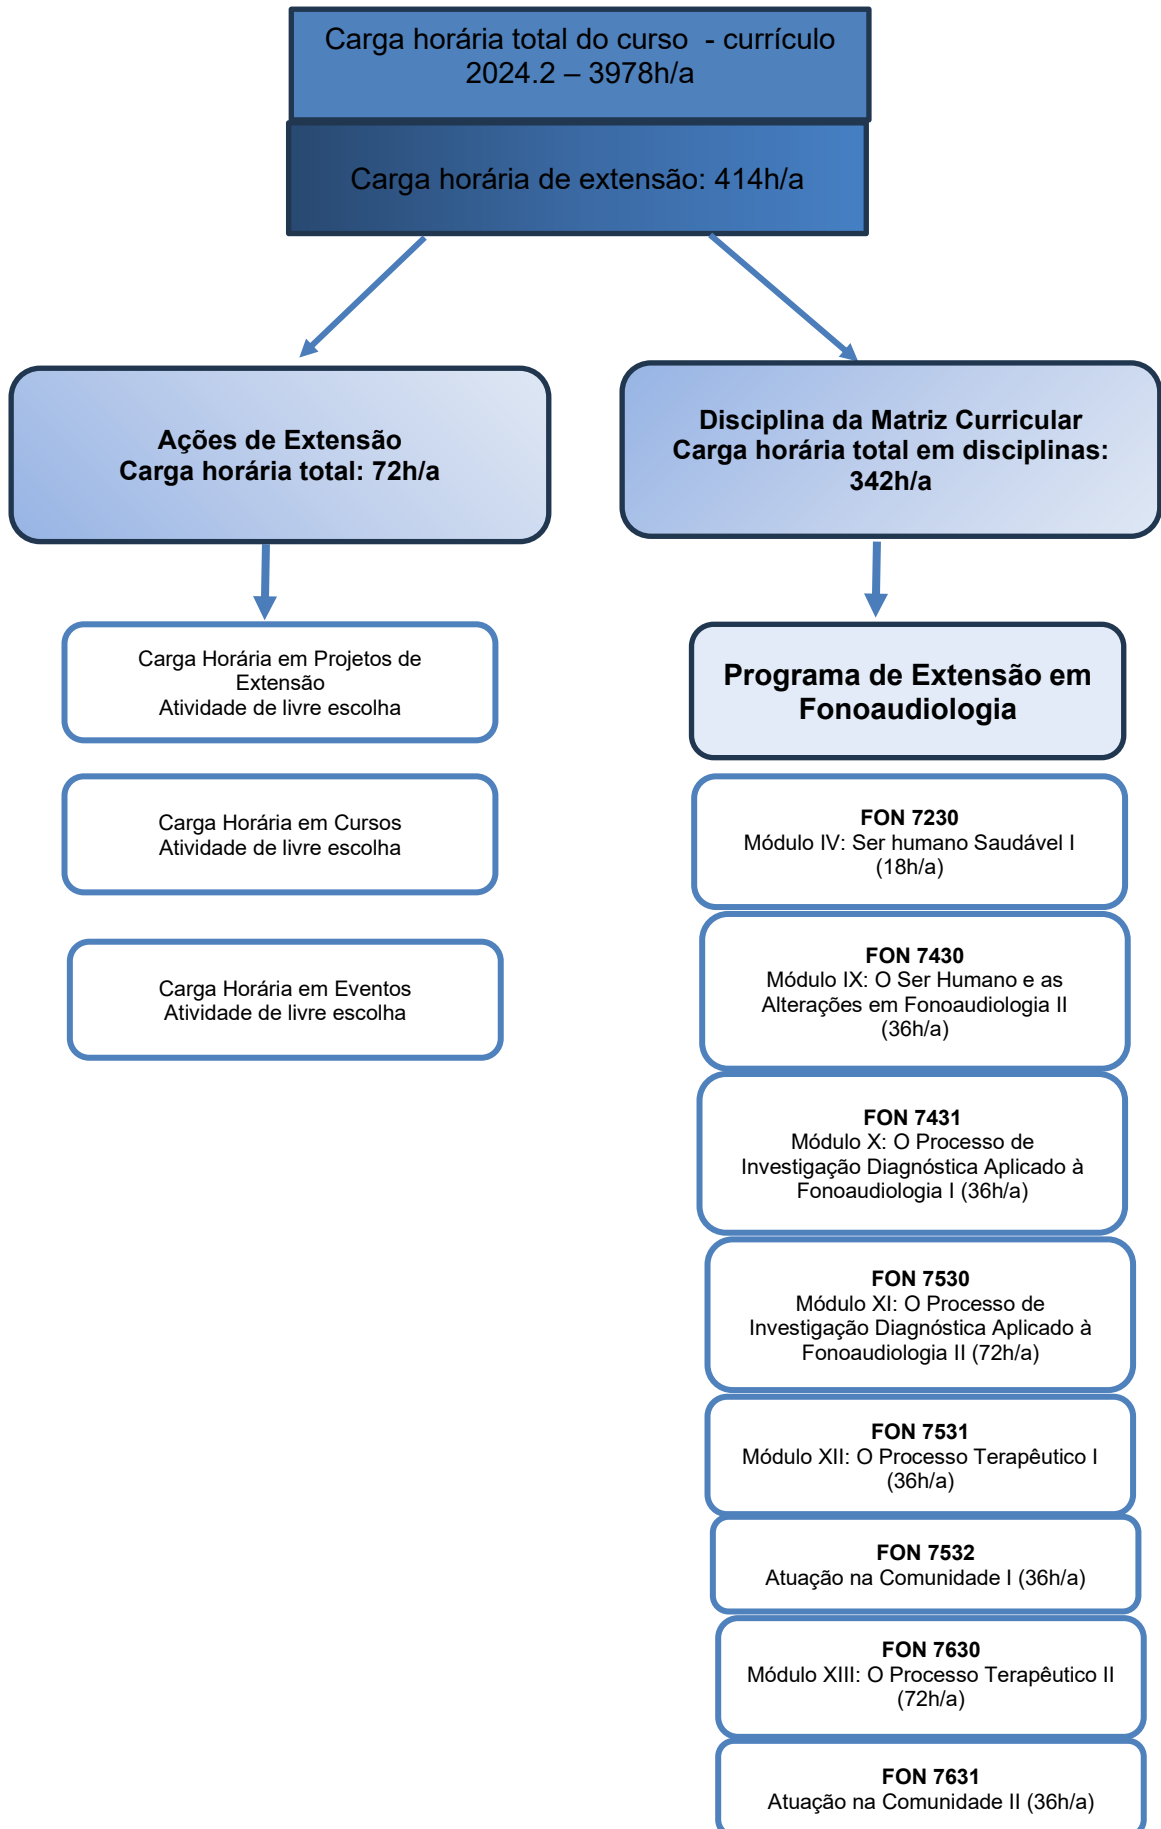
Carga horária total do curso - currículo 2024.2 – 3978h/a

Carga horária de extensão: 414h/a

**Ações de Extensão**
**Carga horária total: 72h/a**

Carga Horária em Projetos de Extensão
Atividade de livre escolha

Carga Horária em Cursos
Atividade de livre escolha

Carga Horária em Eventos
Atividade de livre escolha

**Disciplina da Matriz Curricular**
**Carga horária total em disciplinas: 342h/a**

**Programa de Extensão em Fonoaudiologia**

**FON 7230**
Módulo IV: Ser humano Saudável I (18h/a)

**FON 7430**
Módulo IX: O Ser Humano e as Alterações em Fonoaudiologia II (36h/a)

**FON 7431**
Módulo X: O Processo de Investigação Diagnóstica Aplicado à Fonoaudiologia I (36h/a)

**FON 7530**
Módulo XI: O Processo de Investigação Diagnóstica Aplicado à Fonoaudiologia II (72h/a)

**FON 7531**
Módulo XII: O Processo Terapêutico I (36h/a)

**FON 7532**
Atuação na Comunidade I (36h/a)

**FON 7630**
Módulo XIII: O Processo Terapêutico II (72h/a)

**FON 7631**
Atuação na Comunidade II (36h/a)